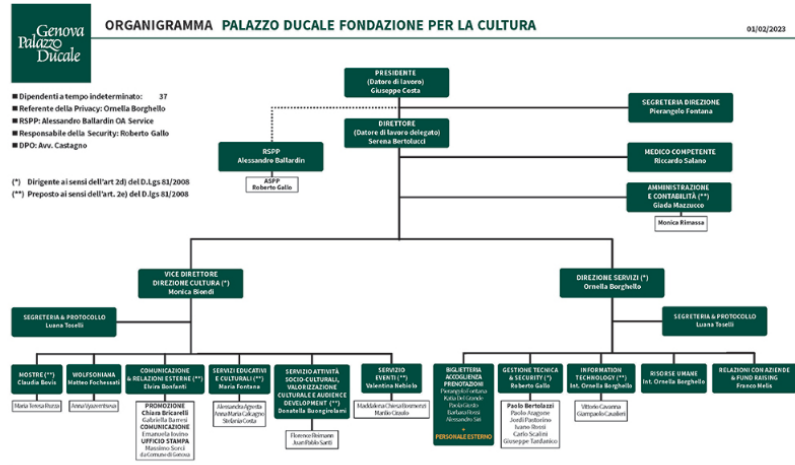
Genova Palazzo Ducale

ORGANIGRAMMA PALAZZO DUCALE FONDAZIONE PER LA CULTURA

01/02/2023

■ Dipendenti a tempo indeterminato: 37
■ Referente della Privacy: Ornella Borghello
■ RSPP: Alessandro Ballardin OA Service
■ Responsabile della Security: Roberto Gallo
■ DPO: Avv. Castagno

(*) Dirigente ai sensi dell'art 2d) del D.Lgs 81/2008
(**) Preposto ai sensi dell'art. 2e) del D.lgs 81/2008

PRESIDENTE
(Datore di lavoro)
Giuseppe Costa

DIRETTORE
(Datore di lavoro delegato)
Serena Bertolucci

RSPP
Alessandro Ballardin

ASPP
Roberto Gallo

SEGRETERIA DIREZIONE
Pierangelo Fontana

MEDICO COMPETENTE
Riccardo Salano

AMMINISTRAZIONE E CONTABILITÀ (**)
Giada Mazzucco

Monica Rimassa

VICE DIRETTORE
DIREZIONE CULTURA (*)
Monica Biondi

SEGRETERIA & PROTOCOLLO
Luana Toselli

MOSTRE (**)
Claudia Bovis

Maria Teresa Rizzo

WOLFSONIANA
Matteo Fochessati

Anna Vyazemtseva

COMUNICAZIONE & RELAZIONI ESTERNE (**)
Elvira Bonfanti

PROMOZIONE
Chiara Bricarelli
Gabriella Bareni
COMUNICAZIONE
Emanuela Iovino
UFFICIO STAMPA
Massimo Sorci
da Comune di Genova

SERVIZI EDUCATIVI E CULTURALI (**)
Maria Fontana

Alessandra Agnola
Anna Maria Calcagno
Stefania Costa

SERVIZIO ATTIVITÀ SOCIO-CULTURALI, VALORIZZAZIONE CULTURALE E AUDIENCE DEVELOPMENT (**)
Donatella Buongirolami

Florence Reimann
Juan Pablo Santi

SERVIZIO EVENTI (**)
Valentina Nebiolo

Maddalena Chiesa Rivarola
Marilie Orsolo

DIREZIONE SERVIZI (*)
Ornella Borghello

SEGRETERIA & PROTOCOLLO
Luana Toselli

BIGLIETTERIA ACCOGLIENZA PRENOTAZIONI
Pierangelo Fontana
Katia Del Grande
Paola Gesto
Barbara Rossi
Alessandro Siri
+
PERSONALE ESTERNO

GESTIONE TECNICA & SECURITY (*)
Roberto Gallo

Paolo Bertolazzi
Paolo Aragone
Joseli Pantorino
Ivano Rossi
Carlo Scalini
Giuseppe Tamburino

INFORMATION TECHNOLOGY (**)
Int. Ornella Borghello

Vittorio Casanova
Giampaolo Cavalieri

RISORSE UMANE
Int. Ornella Borghello

RELAZIONI CON AZIENDE & FUND RAISING
Franco Melis